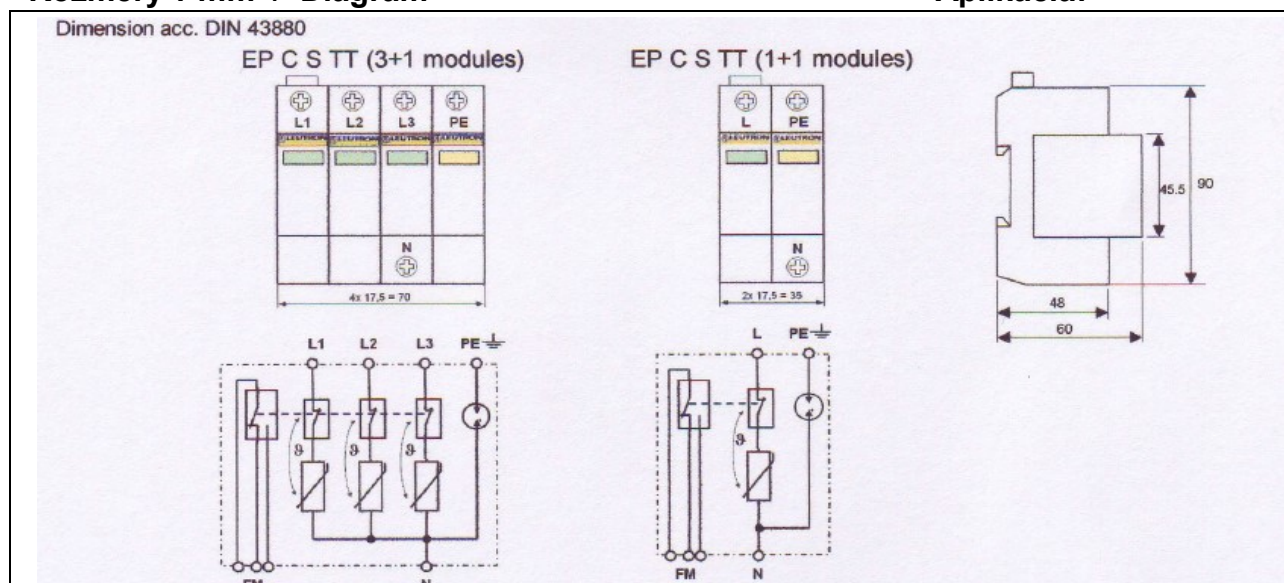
Rozměry / mm / Diagram Aplikace

Dimension acc. DIN 43880

EP C S TT (3+1 modules)

L1 L2 L3 PE

N

4x 17,5 = 70

L1 L2 L3 PE

$\vartheta$ $\vartheta$ $\vartheta$

FM N

EP C S TT (1+1 modules)

L PE

N

2x 17,5 = 35

L PE

$\vartheta$

FM N

45.5 90

48

60